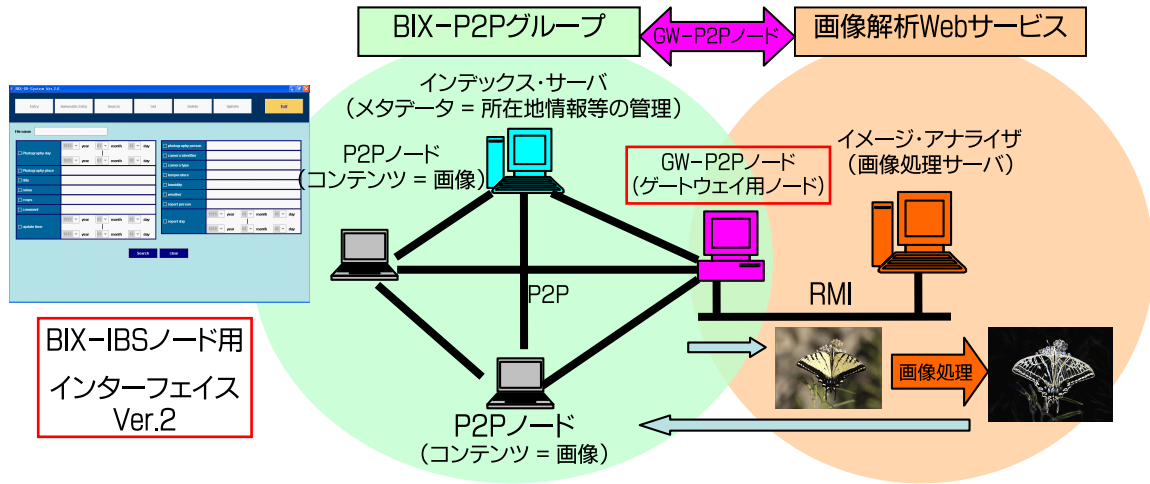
BIX-P2Pグループ

GW-P2Pノード

画像解析Webサービス

インデックス・サーバ
(メタデータ = 所在地情報等の管理)

P2Pノード
(コンテンツ = 画像)

GW-P2Pノード
(ゲートウェイ用ノード)

イメージ・アナライザ
(画像処理サーバ)

P2P

RMI

画像処理

P2Pノード
(コンテンツ = 画像)

BIX-IBSノード用
インターフェイス
Ver.2

Entry Removable Entry Search List Delete Options Exit

File name

Photography day year month day
Photography place
title
memo
maps
comment
update time year month day

photography person
camera identifier
camera type
temperature
humidity
weather
import person
import day year month day

Search Clear